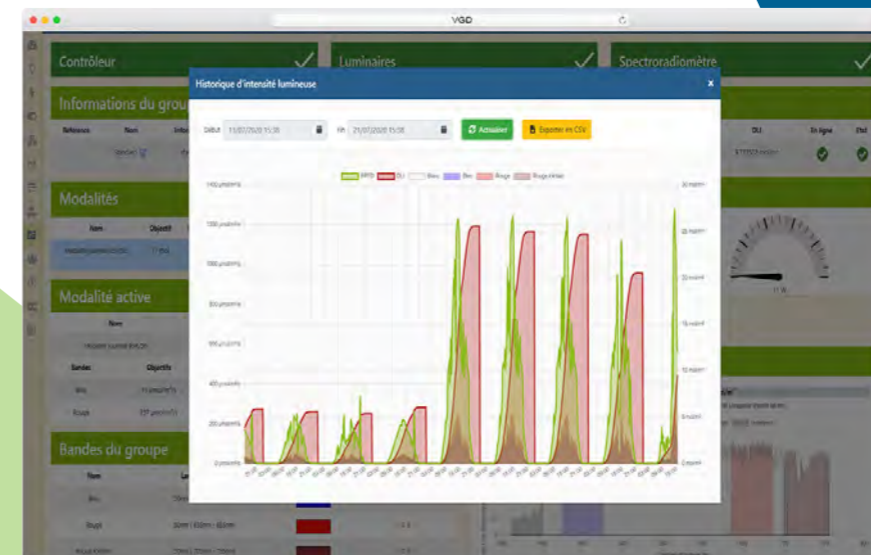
VGD

Contrôleur

Luminaires

Spectroradiomètre

Informations du grou

Modalités

Modalité active

Bandes du groupe

Historique d'intensité lumineuse

×

Début 11/07/2020 15:38

Fin 21/07/2020 15:38

Actualiser

Exporter en CSV

PPFD DLI Bleu Bleu Rouge Rouge lointain

1400 µmol/m²/s

1200 µmol/m²/s

1000 µmol/m²/s

800 µmol/m²/s

600 µmol/m²/s

400 µmol/m²/s

200 µmol/m²/s

0 µmol/m²/s

30 mol/m²

25 mol/m²

20 mol/m²

15 mol/m²

10 mol/m²

5 mol/m²

0 mol/m²

DLI

En ligne

État